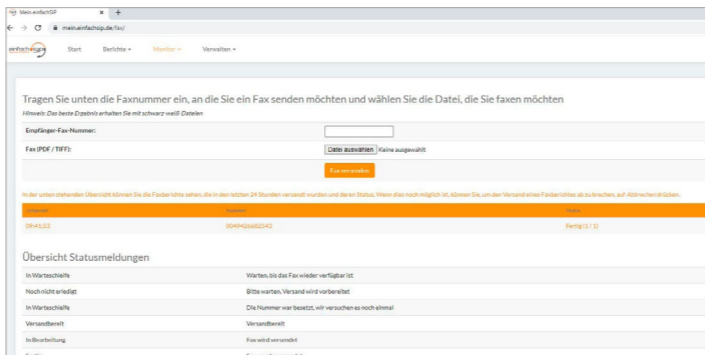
Mein.einfachSIP ×  +

← → C  mein.einfachsip.de/fax/

einfachesip  Start  Berichte ▾  Monitor ▾  Verwalten ▾

Tragen Sie unten die Faxnummer ein, an die Sie ein Fax senden möchten und wählen Sie die Datei, die Sie faxen möchten

Hinweis: Das beste Ergebnis erhalten Sie mit schwarz weiß Dateien

Empfänger-Fax-Nummer:

Fax (PDF / TIFF):  Datei auswählen  Keine ausgewählt

Fax versenden

In der unten stehenden Übersicht können Sie die Faxberichte sehen, die in den letzten 24 Stunden versandt wurden und deren Status. Wenn dies noch möglich ist, können Sie, um den Versand eines Faxberichtes ab zu brechen, auf Abbrechen drücken.

| Uhrzeit | Nummer | Status |
|---|---|---|
| 09:41:33 | 0049426682543 | Fertig (1 / 1) |

Übersicht Statusmeldungen

| | |
|---|---|
| In Warteschleife | Warten, bis das Fax wieder verfügbar ist |
| Noch nicht erledigt | Bitte warten, Versand wird vorbereitet |
| In Warteschleife | Die Nummer war besetzt, wir versuchen es noch einmal |
| Versandbereit | Versandbereit |
| In Bearbeitung | Fax wird versendet |
| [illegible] | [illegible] |